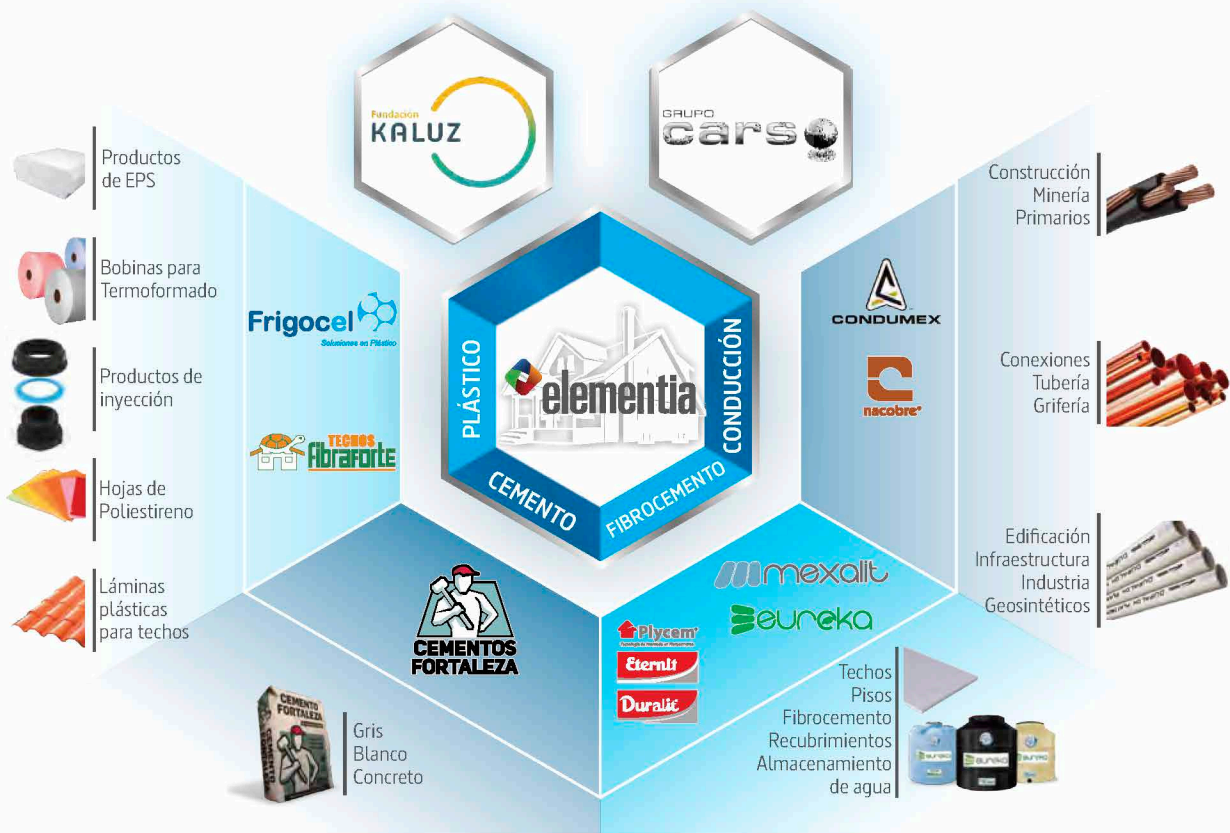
Fundación
KALUZ

GRUPO
carso

Productos de EPS

Bobinas para Termoformado

Productos de inyección

Hojas de Poliestireno

Láminas plásticas para techos

Frigocel
Soluciones en Plástico

TECHOS
Fibraforte

PLÁSTICO
elementia
CONDUCCIÓN
CEMENTO
FIBROCEMENTO

Construcción
Minería
Primarios

CONDUMEX

nacobre

Conexiones
Tubería
Grifería

Edificación
Infraestructura
Industria
Geosintéticos

CEMENTOS FORTALEZA

CEMENTO FORTALEZA

Gris
Blanco
Concreto

mexalit

eureka

Plycem
Eternit
Duralit

Techos
Pisos
Fibrocemento
Recubrimientos
Almacenamiento de agua